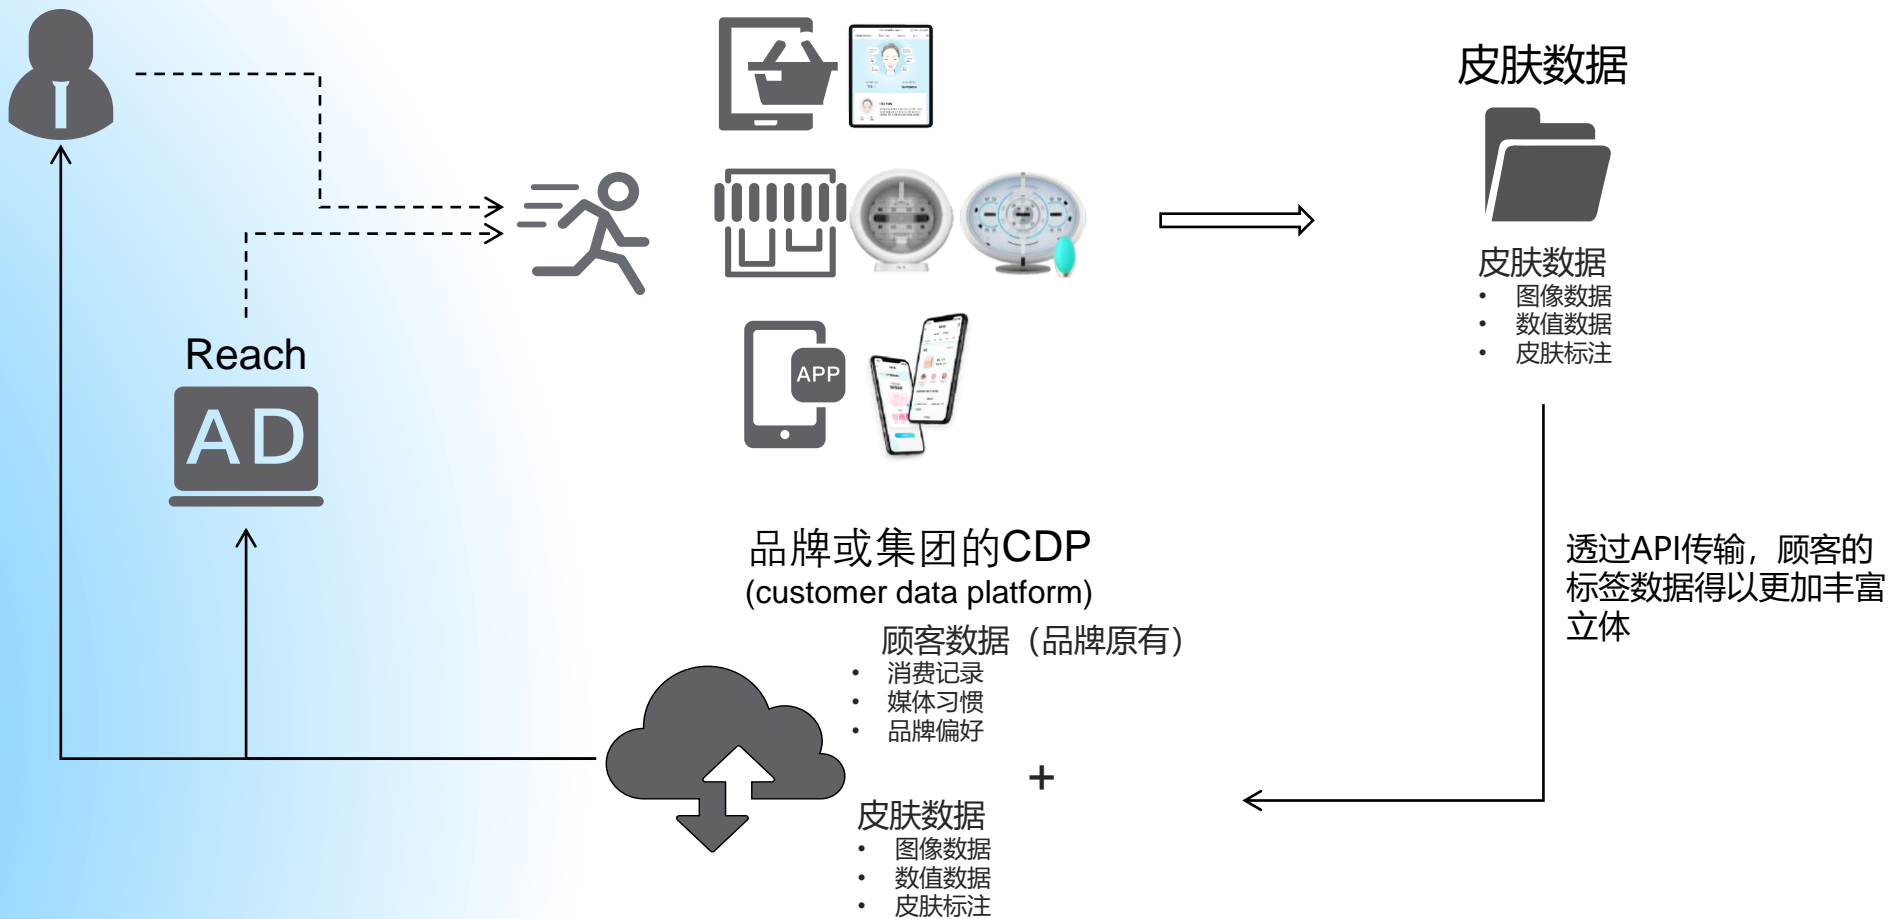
皮肤数据

APP

Reach

AD

皮肤数据
• 图像数据
• 数值数据
• 皮肤标注

透过API传输，顾客的标签数据得以更加丰富立体

品牌或集团的CDP
(customer data platform)

顾客数据（品牌原有）
• 消费记录
• 媒体习惯
• 品牌偏好

+

皮肤数据
• 图像数据
• 数值数据
• 皮肤标注